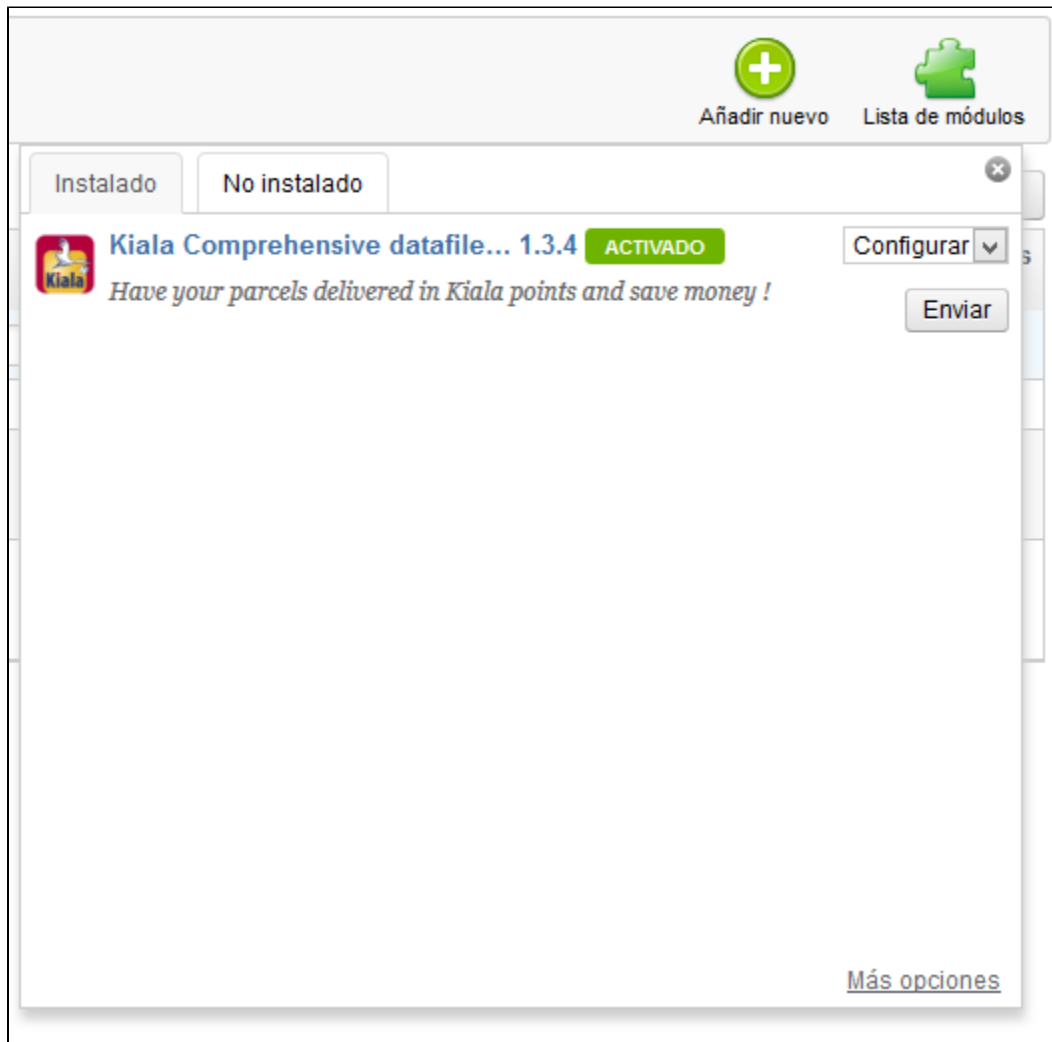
Añadir nuevo

Lista de módulos

Instalado

No instalado

Kiala

Kiala Comprehensive datafile... 1.3.4 ACTIVADO

Configurar

Have your parcels delivered in Kiala points and save money !

Enviar

Más opciones